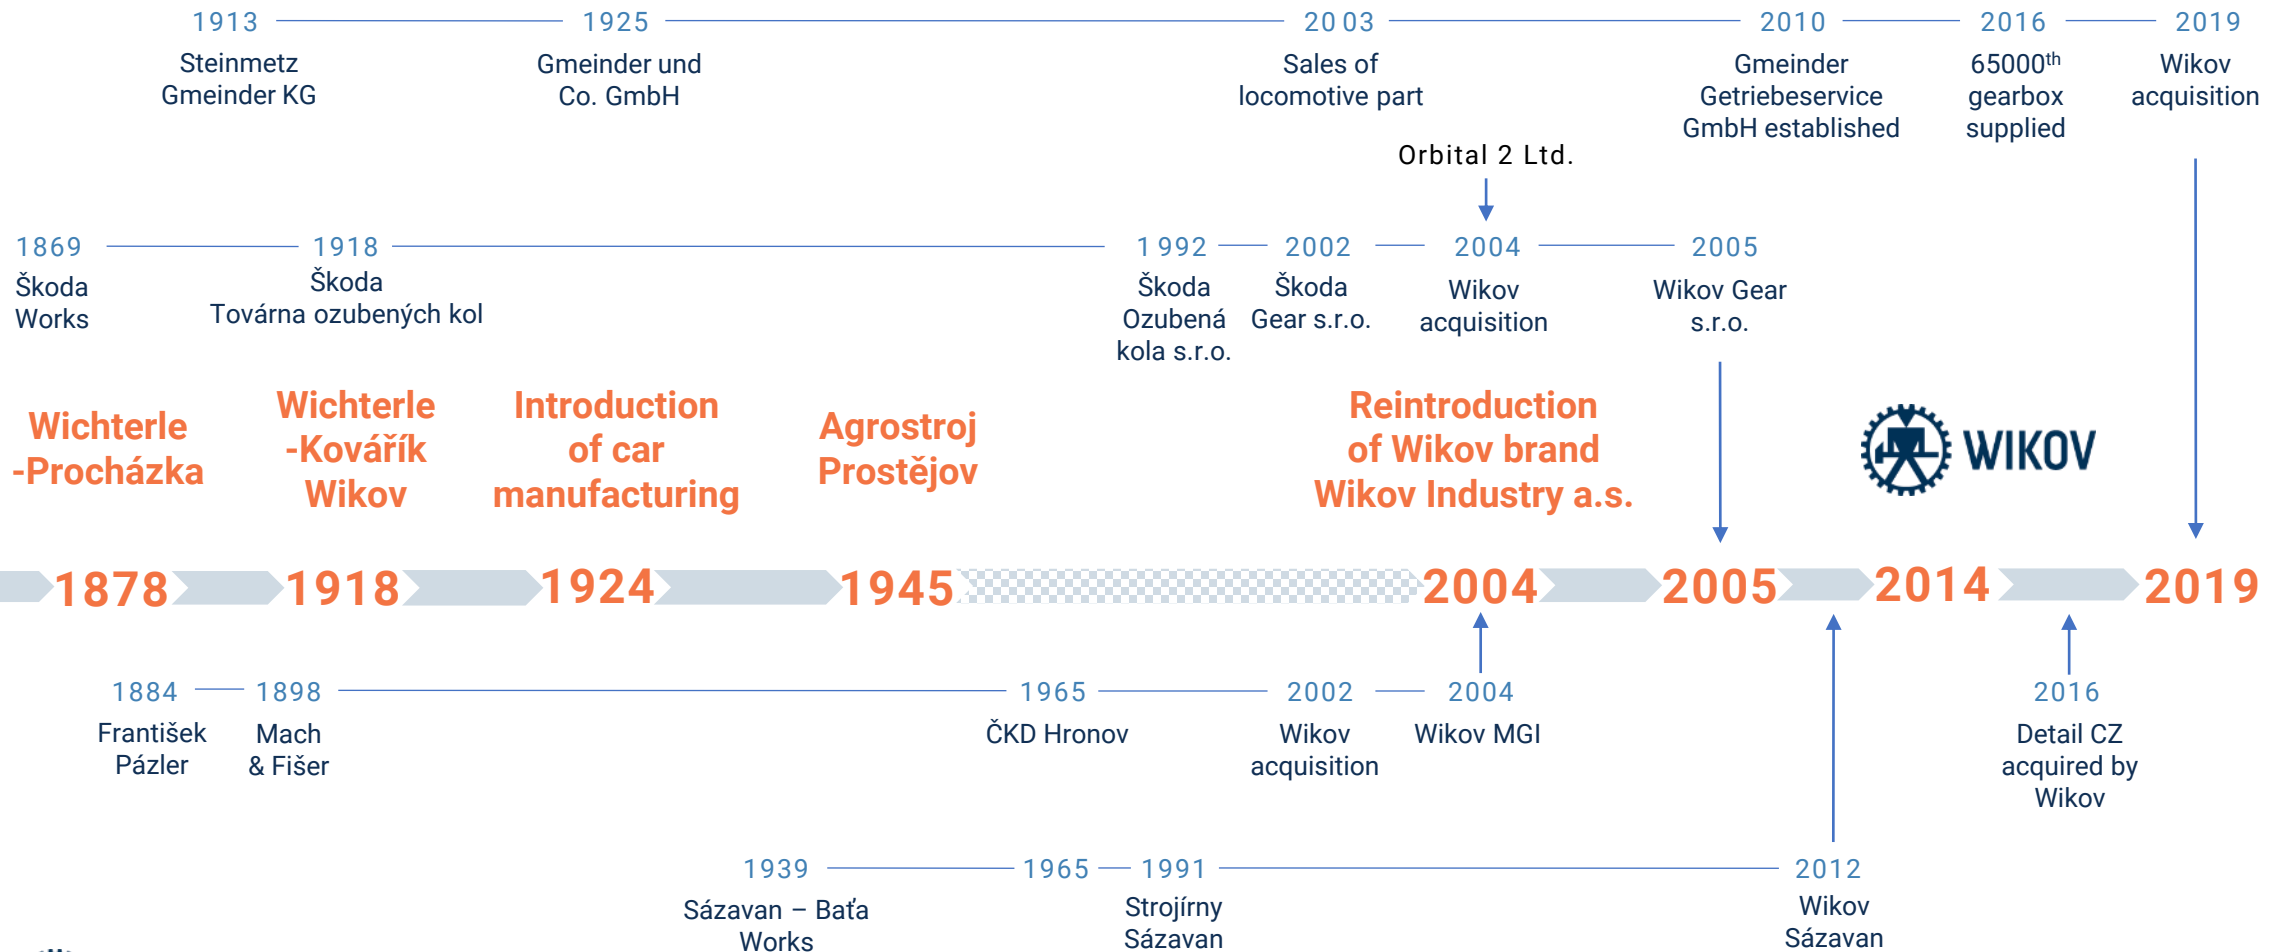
1913
Steinmetz Gmeinder KG

1925
Gmeinder und Co. GmbH

2003
Sales of locomotive part

2010
Gmeinder Getriebeservice GmbH established

2016
65000$^{th}$ gearbox supplied

2019
Wikov acquisition

Orbital 2 Ltd.

1869
Škoda Works

1918
Škoda Továrna ozubených kol

1992
Škoda Ozubená kola s.r.o.

2002
Škoda Gear s.r.o.

2004
Wikov acquisition

2005
Wikov Gear s.r.o.

Wichterle -Procházka

Wichterle -Kovářík Wikov

Introduction of car manufacturing

Agrostroj Prostějov

Reintroduction of Wikov brand Wikov Industry a.s.

WIKOV

1878 1918 1924 1945 2004 2005 2014 2019

1884
František Pázler

1898
Mach & Fišer

1965
ČKD Hronov

2002
Wikov acquisition

2004
Wikov MGI

2016
Detail CZ acquired by Wikov

1939
Sázavan – Baťa Works

1965

1991
Strojírny Sázavan

2012
Wikov Sázavan